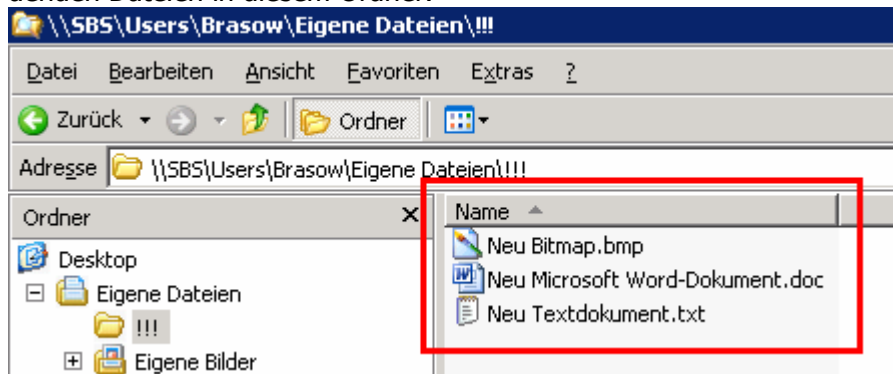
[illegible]

\\SBS\Users\Brasow\Eigene Dateien\!!!

Datei Bearbeiten Ansicht Favoriten Extras ?

Zurück Ordner

Adresse \\SBS\Users\Brasow\Eigene Dateien\!!!

Ordner ×

Desktop
Eigene Dateien
!!!
Eigene Bilder

Name

Neu Bitmap.bmp
Neu Microsoft Word-Dokument.doc
Neu Textdokument.txt